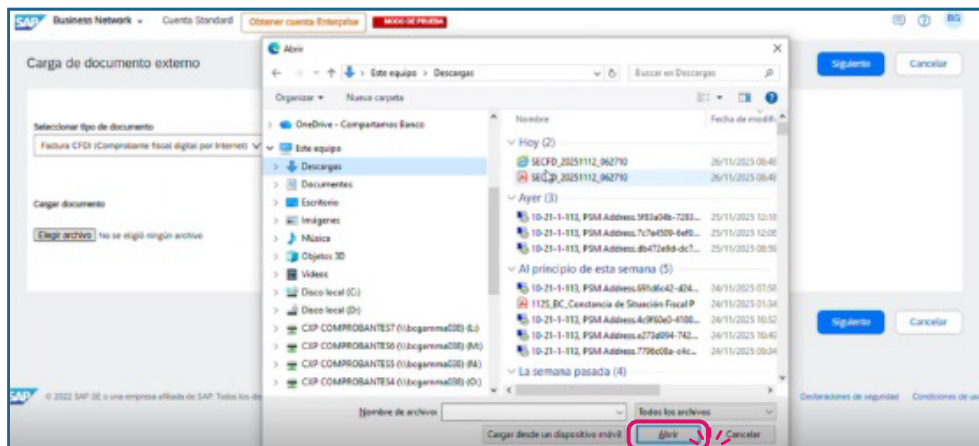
SAP Business Network Cuenta Standard Obtener cuenta Enterprise MODO DE PRUEBA

BG

Carga de documento externo

Siguiente Cancelar

Seleccionar tipo de documento

Factura CFDI (Comprobante fiscal digital por Internet)

Cargar documento

Elegir archivo No se eligió ningún archivo

Siguiente Cancelar

© 2022 SAP SE o una empresa afiliada de SAP. Todos los de

Declaraciones de seguridad Condiciones de us

Abrir

Este equipo > Descargas

Buscar en Descargas

Organizar Nueva carpeta

OneDrive - Compartamos Banco
Este equipo
Descargas
Documentos
Escritorio
Imágenes
Música
Objetos 3D
Videos
Disco local (C:)
Disco local (D:)
CXP COMPROBANTES7 (\\bcgamma030) (L:)
CXP COMPROBANTES6 (\\bcgamma030) (M:)
CXP COMPROBANTES5 (\\bcgamma030) (N:)
CXP COMPROBANTES4 (\\bcgamma030) (O:)

Nombre | Fecha de modific
Hoy (2)
SECFD_20251112_062710 | 26/11/2025 08:48
SECFD_20251112_062710 | 26/11/2025 08:48
Ayer (3)
10-21-1-113, PSM Address.5f83a04b-7283... | 25/11/2025 12:18
10-21-1-113, PSM Address.7c7e4509-6ef0... | 25/11/2025 12:08
10-21-1-113, PSM Address.db472e9d-dc7... | 25/11/2025 08:58
Al principio de esta semana (5)
10-21-1-113, PSM Address.69fd6c42-424... | 24/11/2025 07:58
1125_BC_Constancia de Situación Fiscal P | 24/11/2025 01:34
10-21-1-113, PSM Address.4c9f60e0-4108... | 24/11/2025 10:52
10-21-1-113, PSM Address.e273d094-742... | 24/11/2025 10:42
10-21-1-113, PSM Address.7796c08a-c4c... | 24/11/2025 09:34
La semana pasada (4)

Nombre de archivo: | Todos los archivos
Cargar desde un dispositivo móvil | Abrir | Cancelar